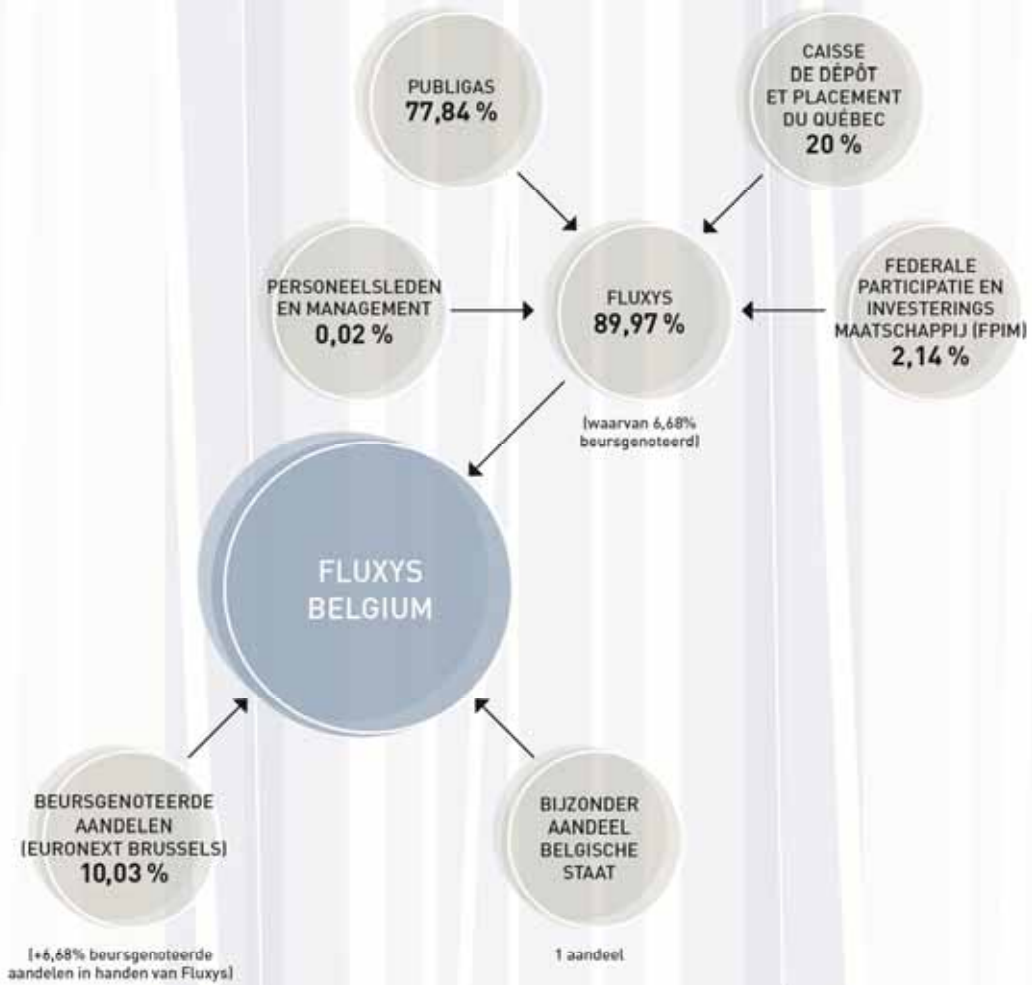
PUBLIGAS
77,84 %

CAISSE
DE DÉPÔT
ET PLACEMENT
DU QUÉBEC
20 %

PERSONEELSLEDEN
EN MANAGEMENT
0,02 %

FLUXYS
89,97 %

(waarvan 6,68% beursgenoteerd)

FEDERALE
PARTICIPATIE EN
INVESTERINGS
MAATSCHAPPIJ (FPIM)
2,14 %

FLUXYS
BELGIUM

BEURSGENOTEERDE
AANDELEN
(EURONEXT BRUSSELS)
10,03 %

(+6,68% beursgenoteerde aandelen in handen van Fluxys)

BIJZONDER
AANDEEL
BELGISCHE
STAAT

1 aandeel